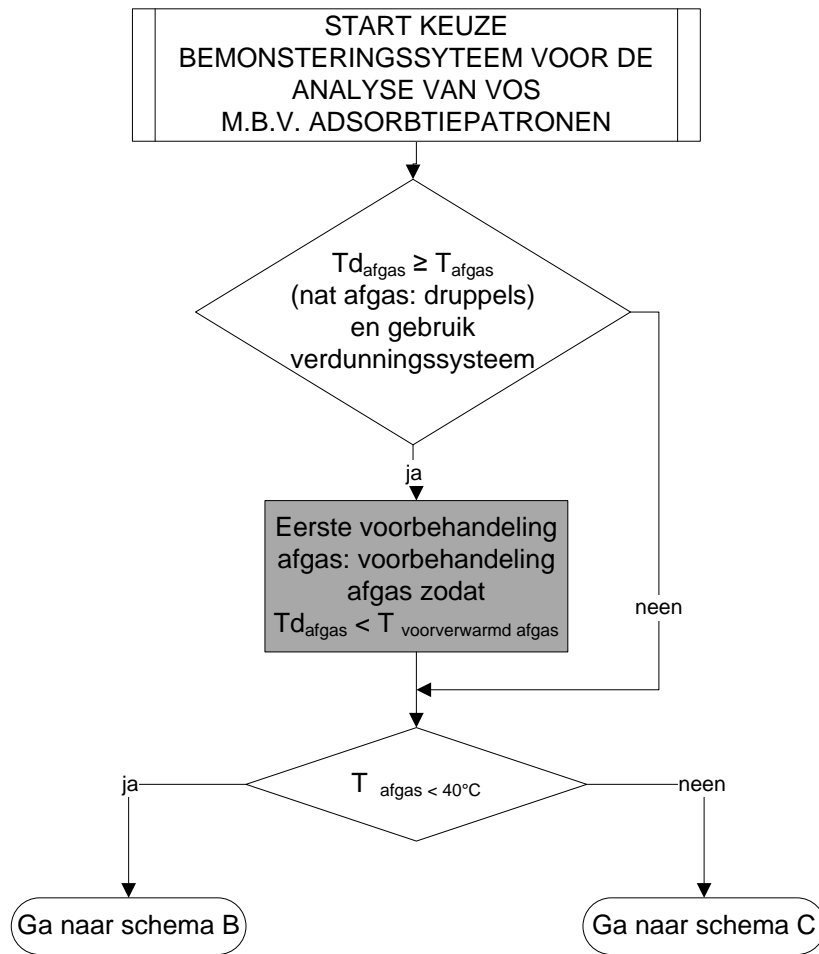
START KEUZE BEMONSTERINGSSYTEEM VOOR DE ANALYSE VAN VOS M.B.V. ADSORBTIEPATRONEN

$Td_{afgas} \geq T_{afgas}$ (nat afgas: druppels) en gebruik verdunningssysteem

ja

Eerste voorbehandeling afgas: voorbehandeling afgas zodat $Td_{afgas} < T_{voorverwarmd\ afgas}$

neen

$T_{afgas < 40°C}$

ja

neen

Ga naar schema B

Ga naar schema C